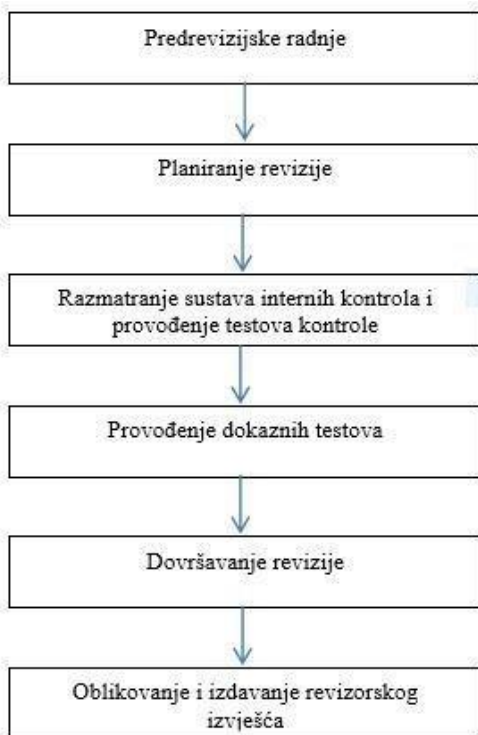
Predrevizijske radnje

Planiranje revizije

Razmatranje sustava internih kontrola i provođenje testova kontrole

Provođenje dokaznih testova

Dovršavanje revizije

Oblikovanje i izdavanje revizorskog izvješća